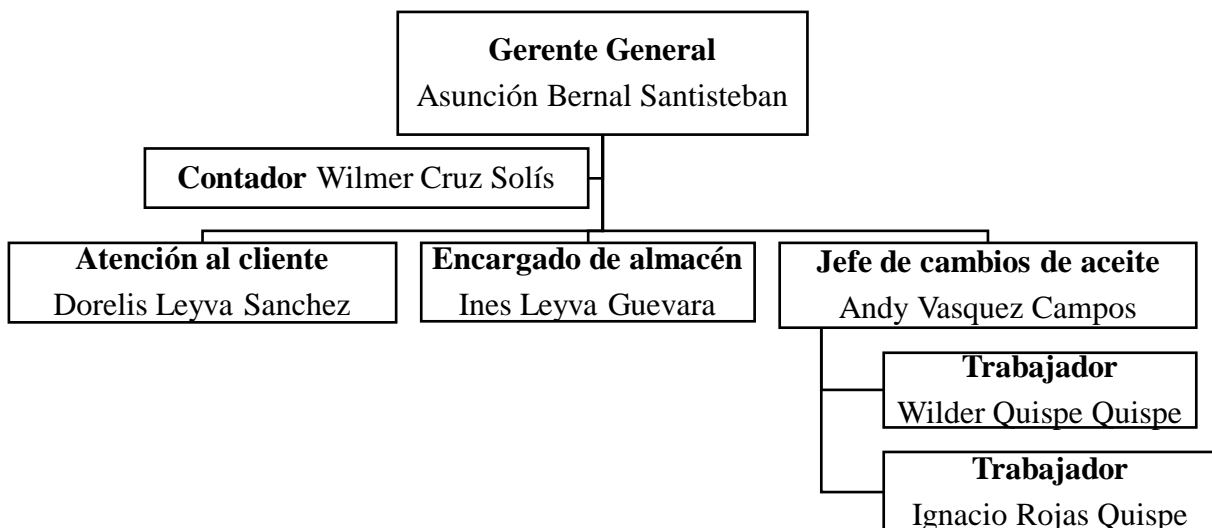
Gerente General
Asunción Bernal Santisteban

Contador Wilmer Cruz Solís

Atención al cliente
Dorelis Leyva Sanchez

Encargado de almacén
Ines Leyva Guevara

Jefe de cambios de aceite
Andy Vasquez Campos

Trabajador
Wilder Quispe Quispe

Trabajador
Ignacio Rojas Quispe